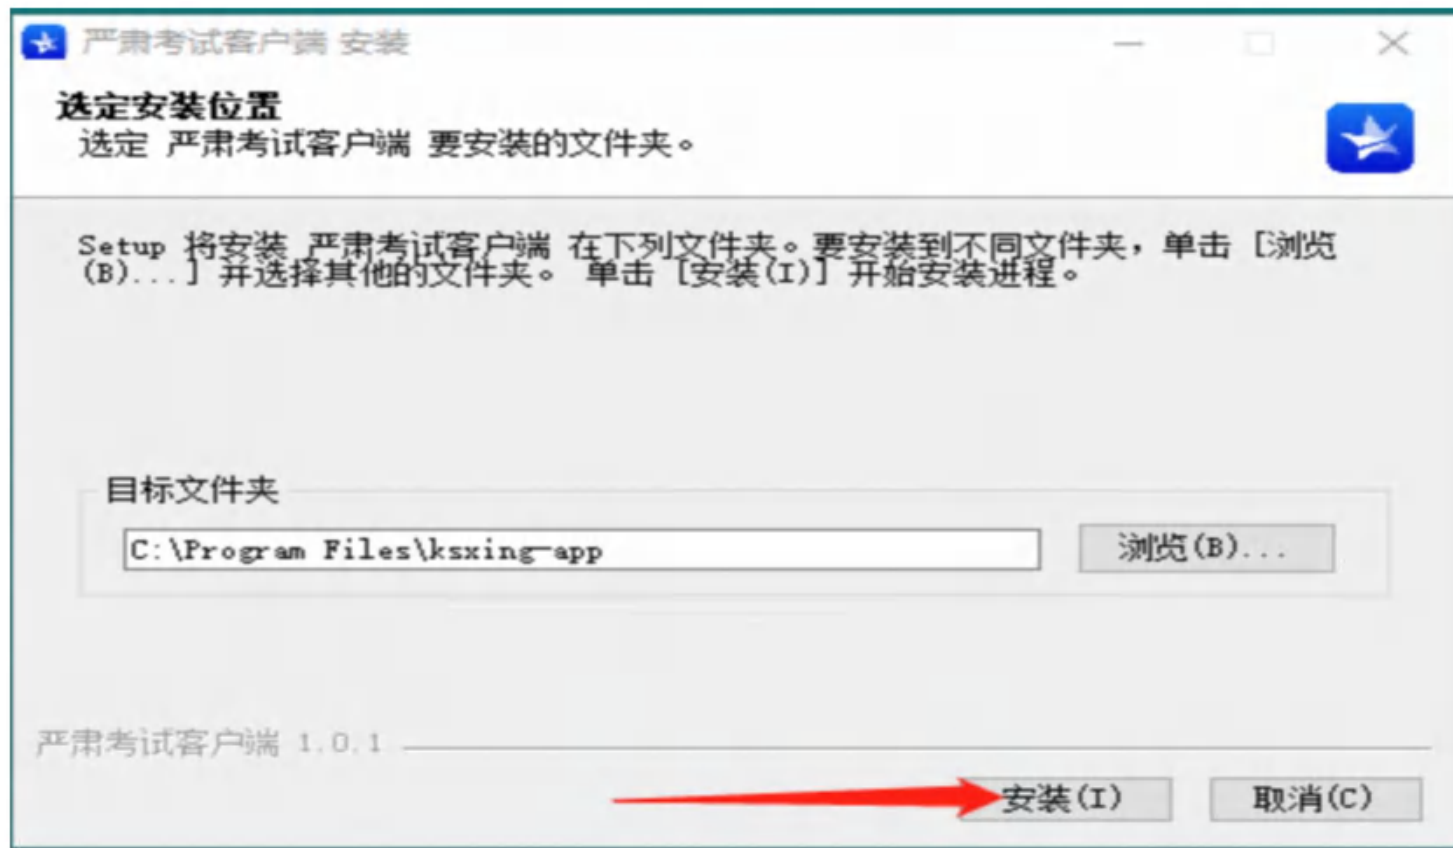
严肃考试客户端 安装

选定安装位置
选定 严肃考试客户端 要安装的文件夹。

Setup 将安装 严肃考试客户端 在下列文件夹。要安装到不同文件夹，单击 [浏览(B)...] 并选择其他的文件夹。 单击 [安装(I)] 开始安装进程。

目标文件夹

C:\Program Files\ksxing-app

浏览(B)...

严肃考试客户端 1.0.1

安装(I)

取消(C)